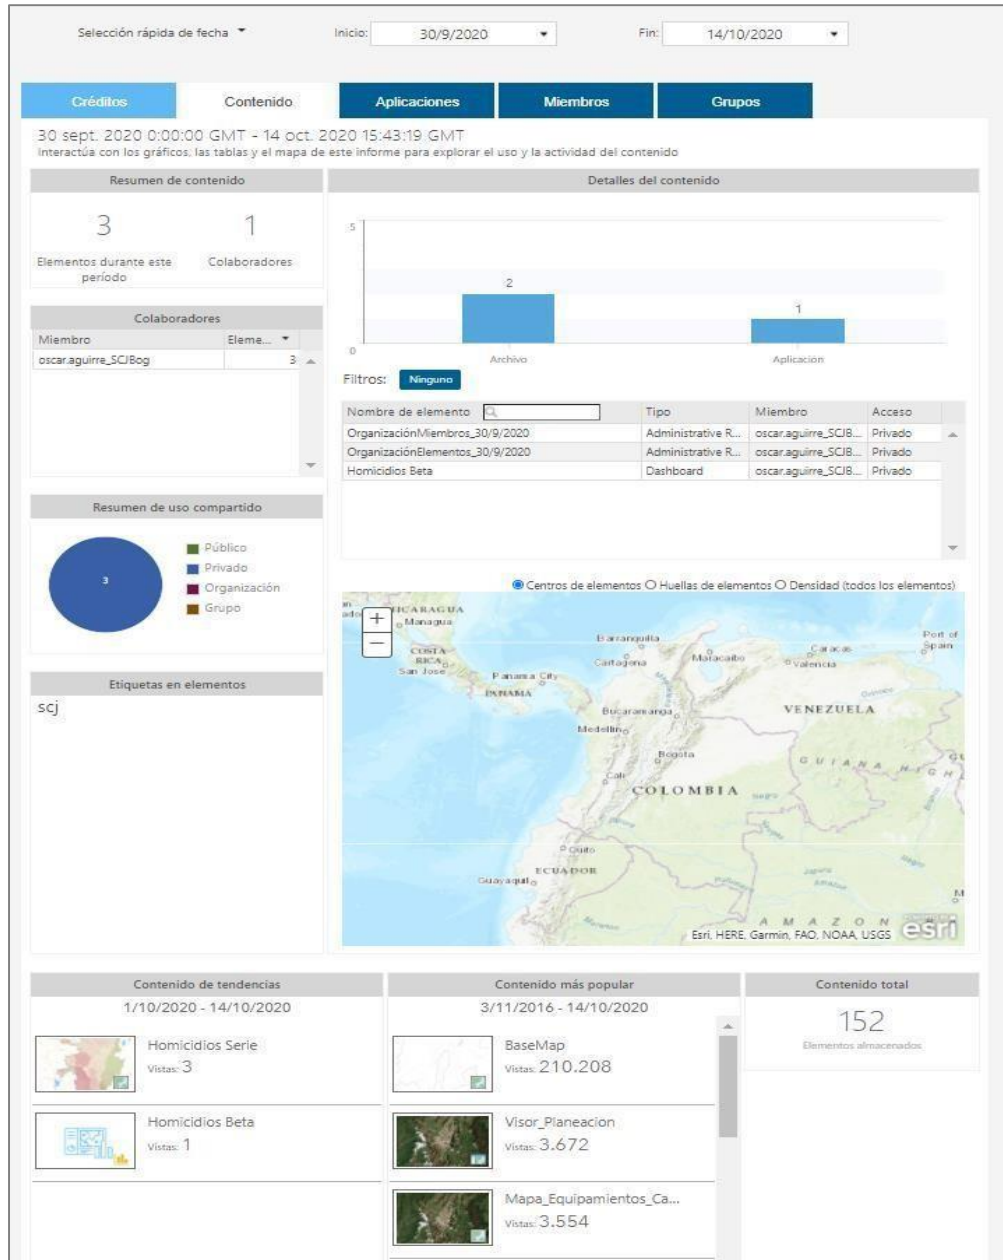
Selección rápida de fecha Inicio: 30/9/2020 Fin: 14/10/2020

Créditos Contenido Aplicaciones Miembros Grupos

30 sept. 2020 0:00:00 GMT - 14 oct. 2020 15:43:19 GMT
Interactúa con los gráficos, las tablas y el mapa de este informe para explorar el uso y la actividad del contenido

Resumen de contenido

3
Elementos durante este período

1
Colaboradores

Colaboradores

| Miembro | Eleme... |
|---|---|
| oscar.aguirre_SCJBog | 3 |

Resumen de uso compartido

3

Público
Privado
Organización
Grupo

Etiquetas en elementos

scj

Detalles del contenido

5
2
1
0
Archivo
Aplicacion

Filtros: Ninguno

| Nombre de elemento | Tipo | Miembro | Acceso |
|---|---|---|---|
| OrganizaciónMiembros_30/9/2020 | Administrative R... | oscar.aguirre_SCJB... | Privado |
| OrganizaciónElementos_30/9/2020 | Administrative R... | oscar.aguirre_SCJB... | Privado |
| Homicidios Beta | Dashboard | oscar.aguirre_SCJB... | Privado |

Centros de elementos Huellas de elementos Densidad (todos los elementos)

NICARAGUA Managua COSTA RICA San José Panama City PANAMA Barranquilla Cartagena Maracaibo Caracas Valencia Port of Spain VENEZUELA Bucaramanga Medellín Bogota Cali COLOMBIA GUIANA Quito ECUADOR Guayaquil AMAZON

Esri, HERE, Garmin, FAO, NOAA, USGS esri

Contenido de tendencias
1/10/2020 - 14/10/2020

Homicidios Serie
Vistas: 3

Homicidios Beta
Vistas: 1

Contenido más popular
3/11/2016 - 14/10/2020

BaseMap
Vistas: 210.208

Visor_Planeacion
Vistas: 3.672

Mapa_Equipamientos_Ca...
Vistas: 3.554

Contenido total

152
Elementos almacenados